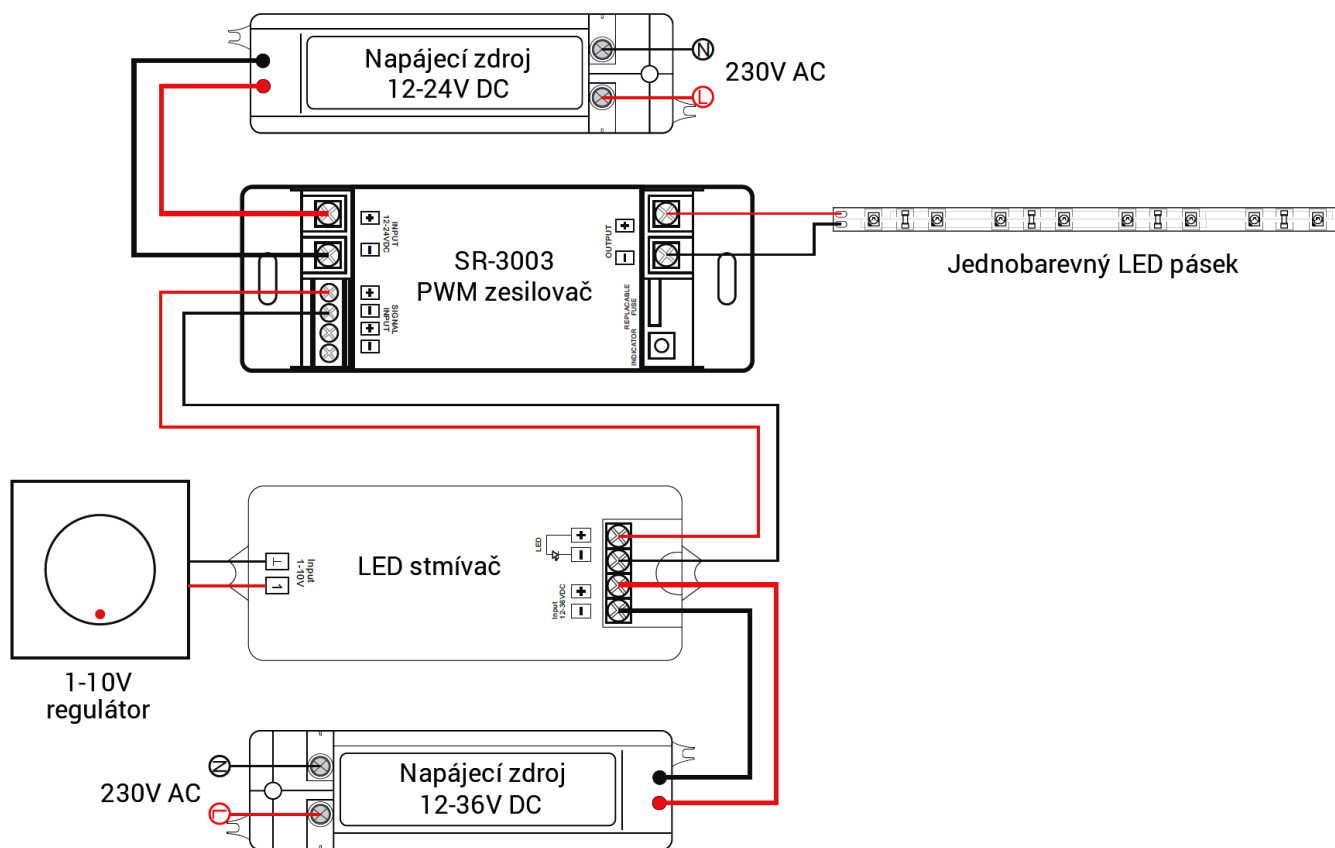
Napájecí zdroj
12-24V DC

N
L
230V AC

INPUT
12-24VDC
+
−

SR-3003
PWM zesilovač

SIGNAL
INPUT
+
−
+
−

OUTPUT
+
−

REPLACABLE
FUSE
INDICATOR

Jednobarevný LED pásek

Input
1-10V

LED stmívač

LED
+
−
Input
12-36VDC
+
−

1-10V
regulátor

N
L
230V AC

Napájecí zdroj
12-36V DC